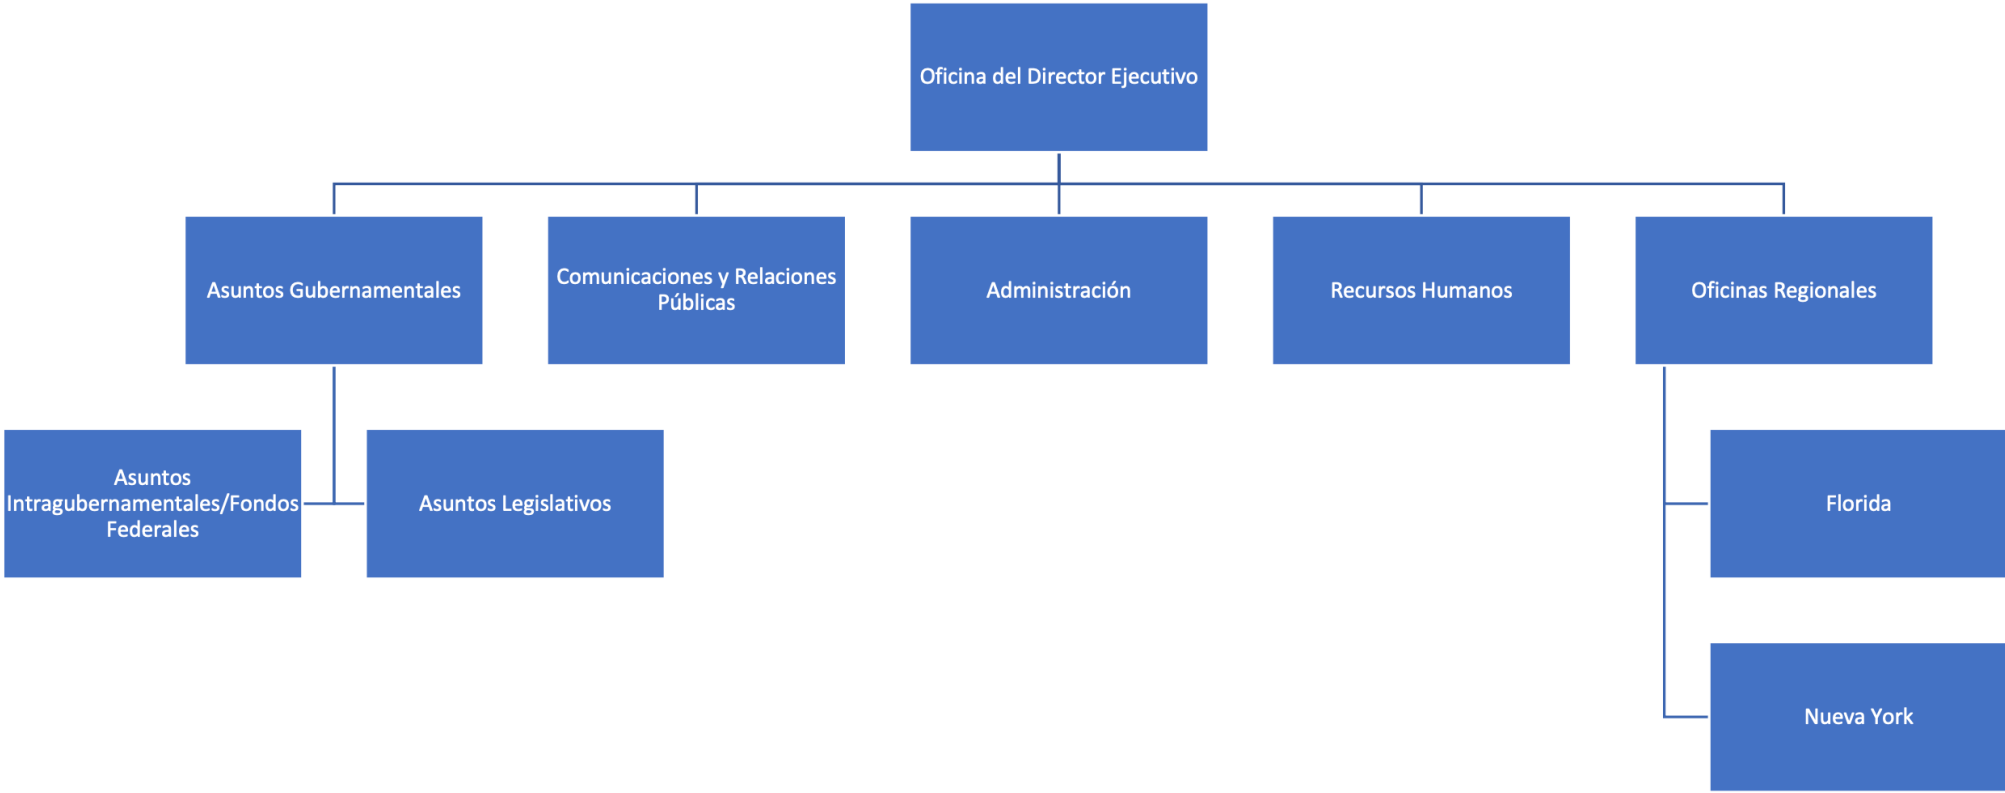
Oficina del Director Ejecutivo

Asuntos Gubernamentales

Comunicaciones y Relaciones Públicas

Administración

Recursos Humanos

Oficinas Regionales

Asuntos Intragubernamentales/Fondos Federales

Asuntos Legislativos

Florida

Nueva York